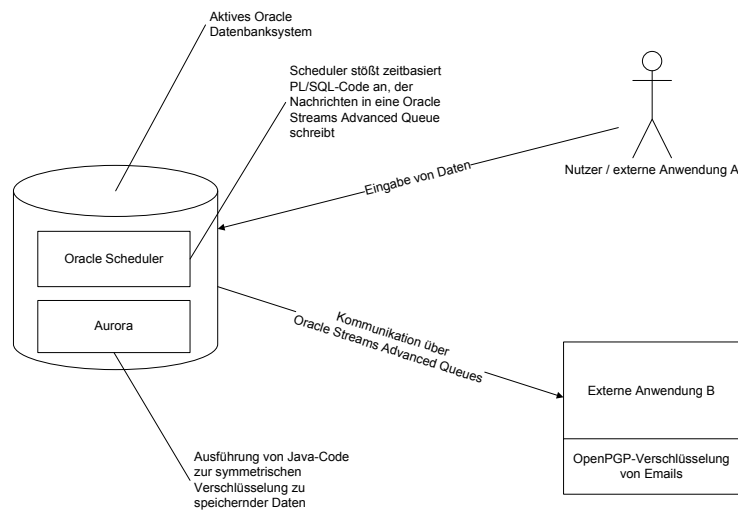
Aktives Oracle Datenbanksystem

Scheduler stößt zeitbasiert PL/SQL-Code an, der Nachrichten in eine Oracle Streams Advanced Queue schreibt

Nutzer / externe Anwendung A

Eingabe von Daten

Oracle Scheduler

Aurora

Kommunikation über Oracle Streams Advanced Queues

Externe Anwendung B

OpenPGP-Verschlüsselung von Emails

Ausführung von Java-Code zur symmetrischen Verschlüsselung zu speichernder Daten